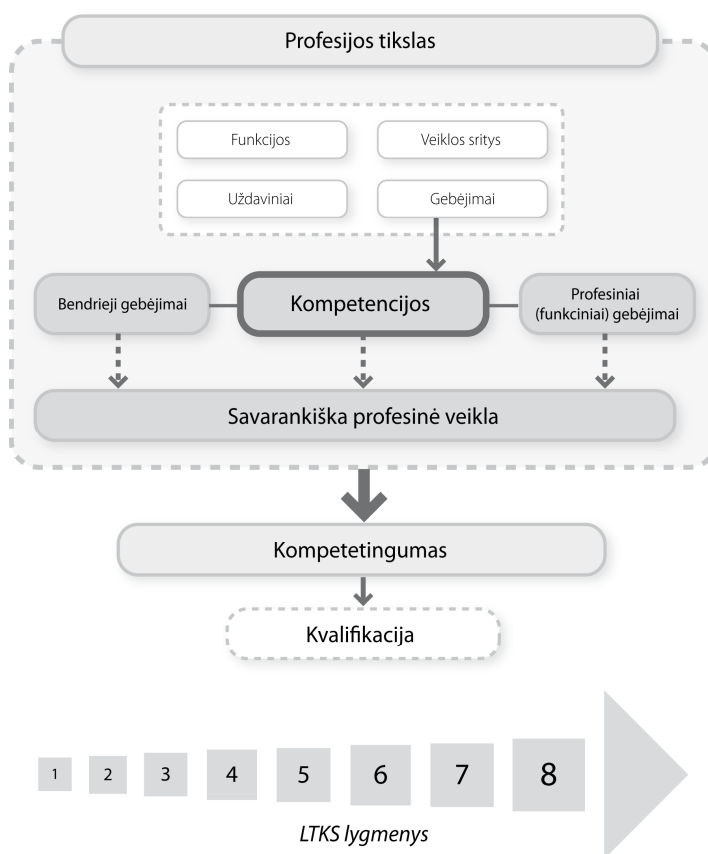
Profesijos tikslas

Funkcijos

Veiklos sritys

Uždaviniai

Gebėjimai

Bendrieji gebėjimai

Kompetencijos

Profesiniai (funkciniai) gebėjimai

Savarankiška profesinė veikla

Kompetetingumas

Kvalifikacija

1 2 3 4 5 6 7 8

LTKS lygmenys